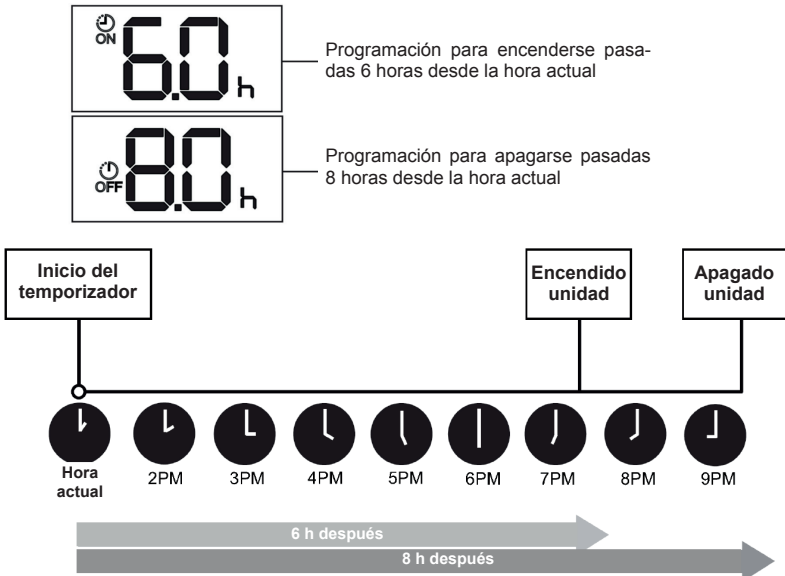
ON 6.0 h

Programación para encenderse pasadas 6 horas desde la hora actual

OFF 8.0 h

Programación para apagarse pasadas 8 horas desde la hora actual

Inicio del temporizador

Encendido unidad

Apagado unidad

Hora actual

2PM

3PM

4PM

5PM

6PM

7PM

8PM

9PM

6 h después

8 h después